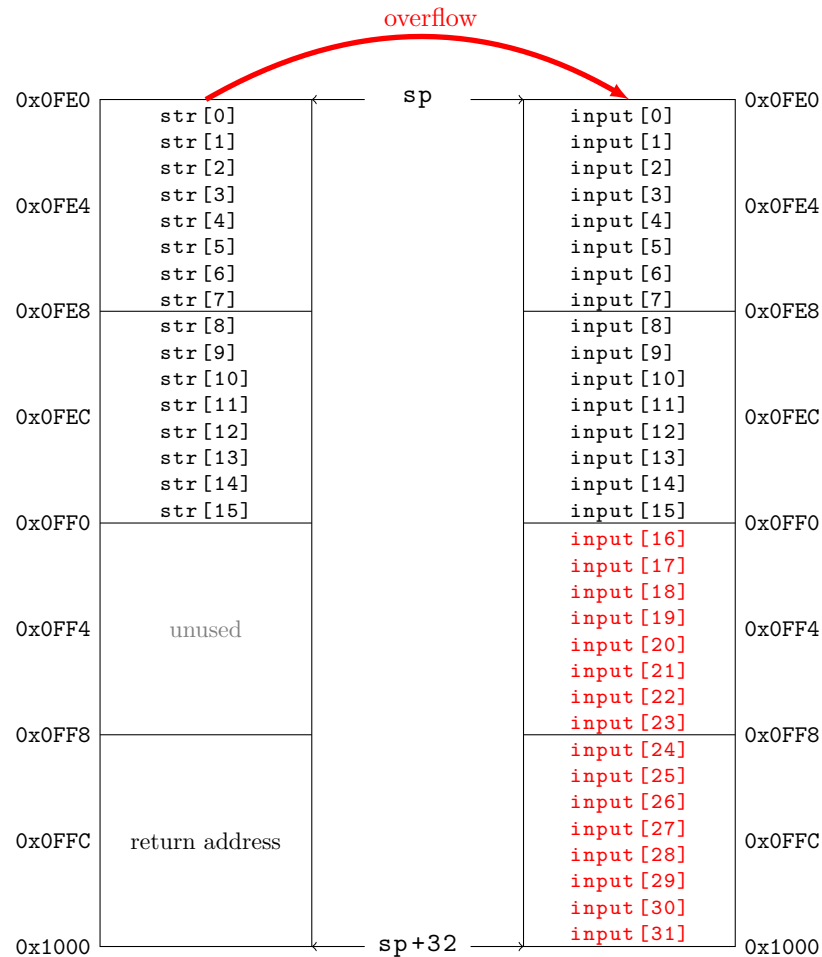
overflow

0x0FE0 sp 0x0FE0

str[0]
str[1]
str[2]
str[3]
str[4]
str[5]
str[6]
str[7]
str[8]
str[9]
str[10]
str[11]
str[12]
str[13]
str[14]
str[15]

unused

return address

0x0FE0
0x0FE4
0x0FE8
0x0FEC
0x0FF0
0x0FF4
0x0FF8
0x0FFC
0x1000

input[0]
input[1]
input[2]
input[3]
input[4]
input[5]
input[6]
input[7]
input[8]
input[9]
input[10]
input[11]
input[12]
input[13]
input[14]
input[15]
input[16]
input[17]
input[18]
input[19]
input[20]
input[21]
input[22]
input[23]
input[24]
input[25]
input[26]
input[27]
input[28]
input[29]
input[30]
input[31]

0x0FE0
0x0FE4
0x0FE8
0x0FEC
0x0FF0
0x0FF4
0x0FF8
0x0FFC
0x1000

sp+32